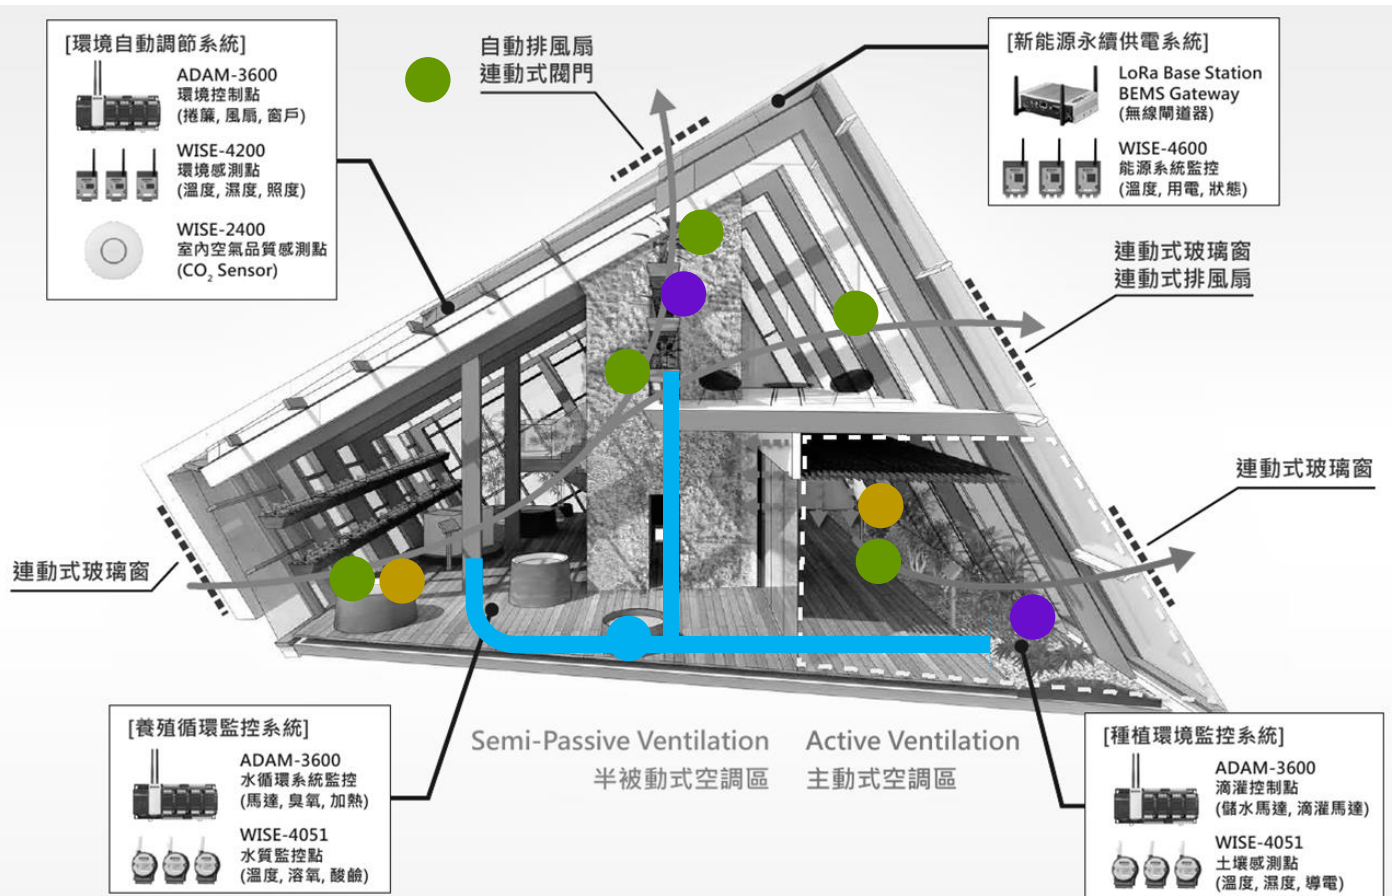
[環境自動調節系統]
ADAM-3600
環境控制點
(捲簾, 風扇, 窗戶)
WISE-4200
環境感測點
(溫度, 濕度, 照度)
WISE-2400
室內空氣品質感測點
($CO_2$ Sensor)

自動排風扇
連動式閥門

[新能源永續供電系統]
LoRa Base Station
BEMS Gateway
(無線閘道器)
WISE-4600
能源系統監控
(溫度, 用電, 狀態)

連動式玻璃窗
連動式排風扇

連動式玻璃窗

連動式玻璃窗

[養殖循環監控系統]
ADAM-3600
水循環系統監控
(馬達, 臭氧, 加熱)
WISE-4051
水質監控點
(溫度, 溶氧, 酸鹼)

Semi-Passive Ventilation
半被動式空調區

Active Ventilation
主動式空調區

[種植環境監控系統]
ADAM-3600
滴灌控制點
(儲水馬達, 滴灌馬達)
WISE-4051
土壤感測點
(溫度, 濕度, 導電)